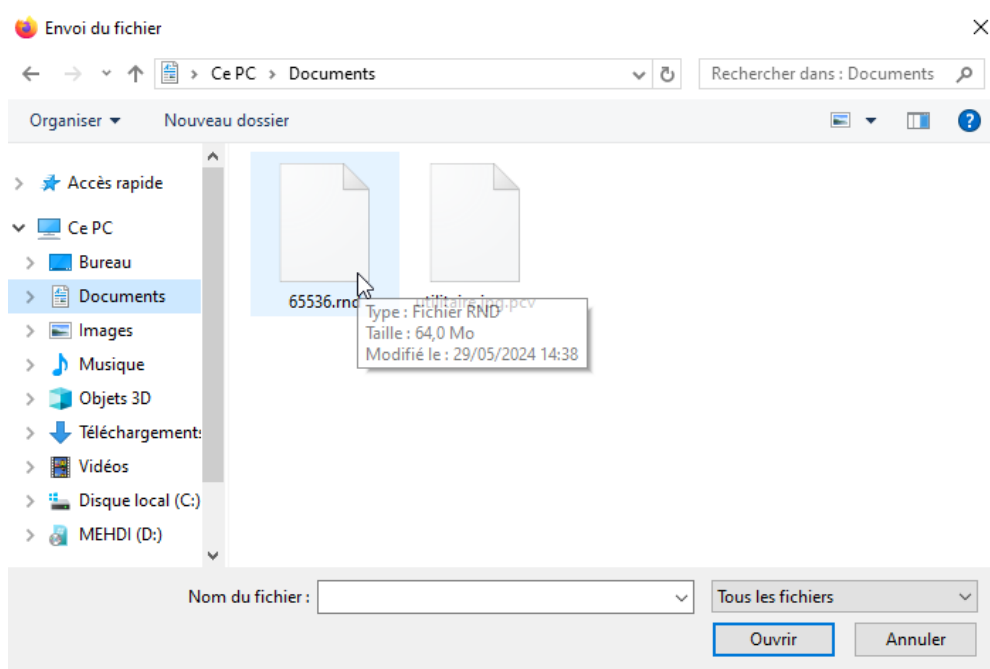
Envoi du fichier

Ce PC > Documents

Rechercher dans : Documents

Organiser ▾

Nouveau dossier

Accès rapide

Ce PC

Bureau

Documents

Images

Musique

Objets 3D

Téléchargements

Vidéos

Disque local (C:)

MEHDI (D:)

65536.rnd

utilitaire.img.pcv

Type : Fichier RND
Taille : 64,0 Mo
Modifié le : 29/05/2024 14:38

Nom du fichier :

Tous les fichiers

Ouvrir

Annuler